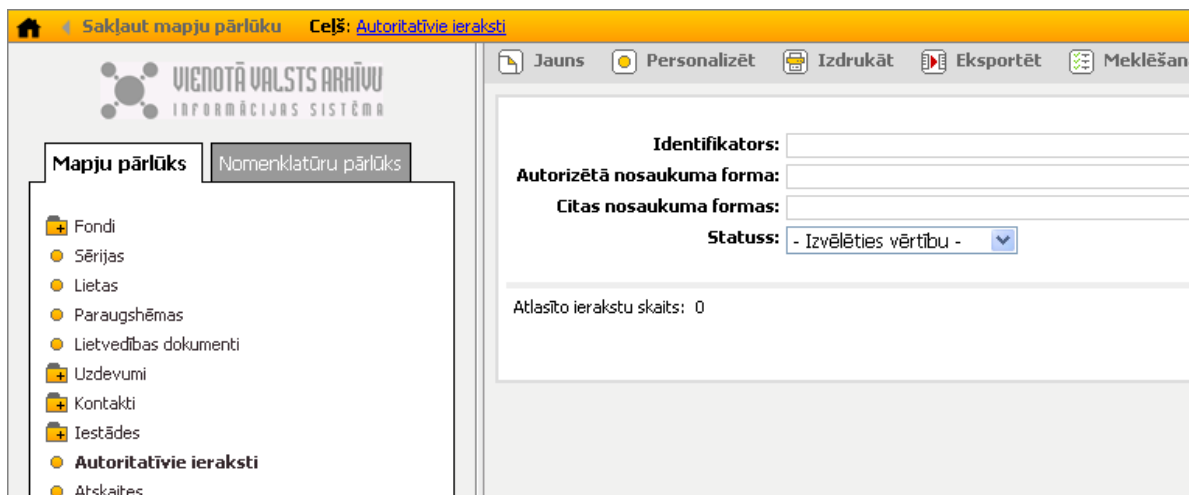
Sakļaut mapju pārlūku Ceļš: Autoritatīvie ieraksti

VIENOTĀ VALSTS ARHĪVU
INFORMĀCIJAS SISTĒMA

Mapju pārlūks
Nomenklatūru pārlūks

Fondi
Sērijas
Lietas
Paraugshēmas
Lietvedības dokumenti
Uzdevumi
Kontakti
Iestādes
Autoritatīvie ieraksti
Atskaites

Jauns
Personalizēt
Izdrukāt
Eksportēt
Meklēšan

Identifikators:
Autorizētā nosaukuma forma:
Citas nosaukuma formas:
Statuss: - Izvēlēties vērtību -

Atlasīto ierakstu skaits: 0